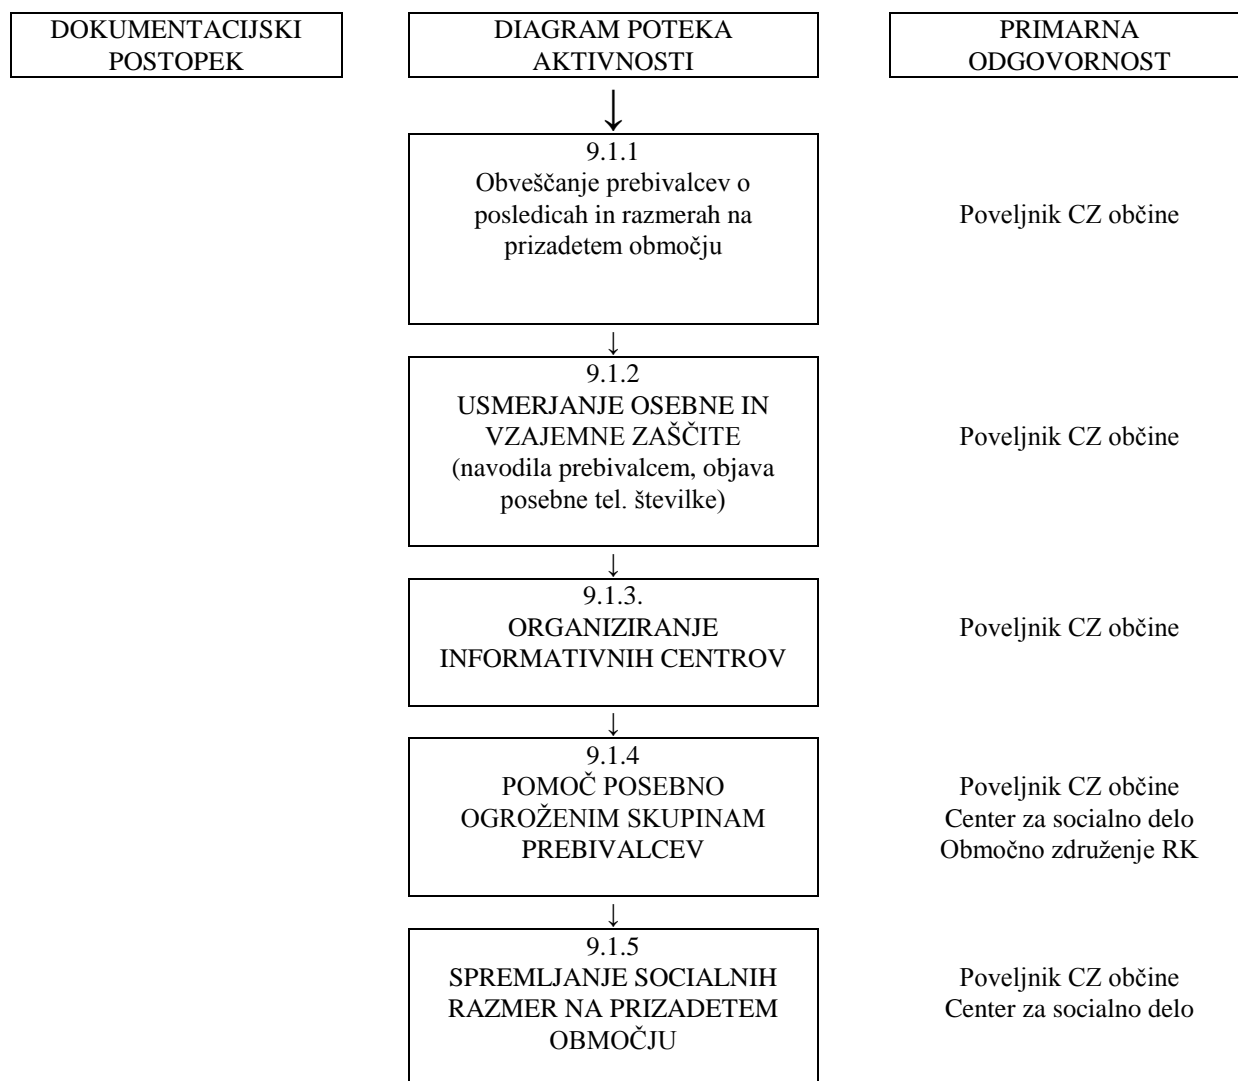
DOKUMENTACIJSKI POSTOPEK

DIAGRAM POTEKA AKTIVNOSTI

PRIMARNA ODGOVORNOST

9.1.1
Obveščanje prebivalcev o posledicah in razmerah na prizadetem območju

Poveljnik CZ občine

9.1.2
USMERJANJE OSEBNE IN VZAJEMNE ZAŠČITE
(navodila prebivalcem, objava posebne tel. številke)

Poveljnik CZ občine

9.1.3.
ORGANIZIRANJE INFORMATIVNIH CENTROV

Poveljnik CZ občine

9.1.4
POMOČ POSEBNO OGROŽENIM SKUPINAM PREBIVALCEV

Poveljnik CZ občine
Center za socialno delo
Območno združenje RK

9.1.5
SPREMLJANJE SOCIALNIH RAZMER NA PRIZADETEM OBMOČJU

Poveljnik CZ občine
Center za socialno delo